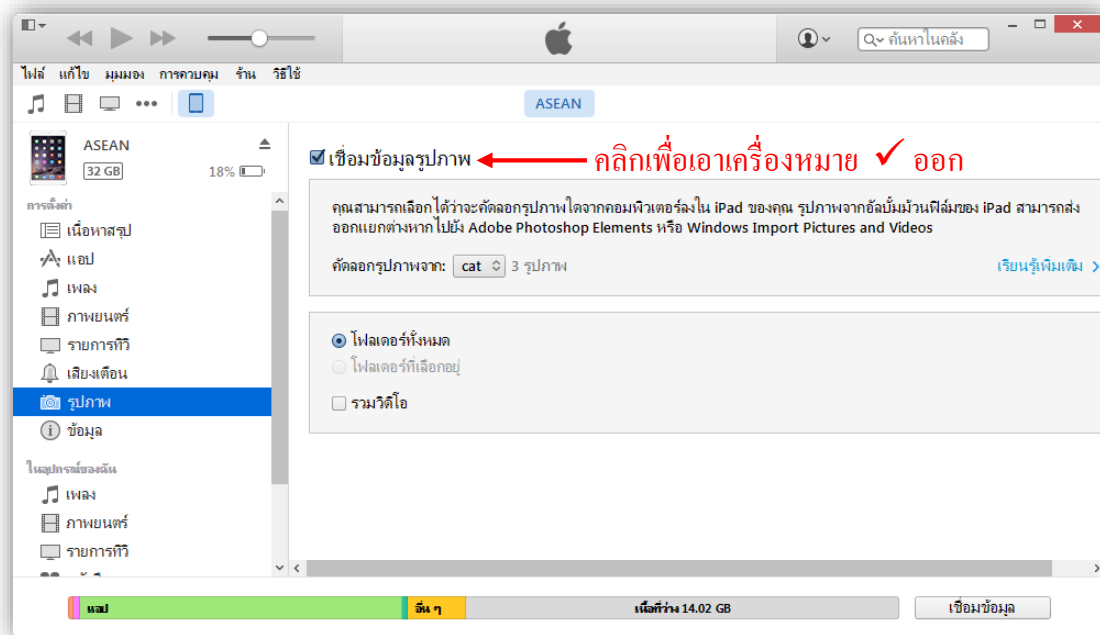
ค้นหาในคลัง

ไฟล์ แก้ไข มุมมอง การควบคุม ร้าน วิธีใช้

ASEAN

ASEAN
32 GB 18%

การตั้งค่า
เนื้อหาสรุป
แอป
เพลง
ภาพยนตร์
รายการทีวี
เสียงเตือน
รูปภาพ
ข้อมูล

ในอุปกรณ์ของฉัน
เพลง
ภาพยนตร์
รายการทีวี

☑ เชื่อมข้อมูลรูปภาพ คลิกเพื่อเอาเครื่องหมาย ✓ ออก

คุณสามารถเลือกได้ว่าจะคัดลอกรูปภาพใดจากคอมพิวเตอร์ลงใน iPad ของคุณ รูปภาพจากอัลบั้มม้วนฟิล์มของ iPad สามารถส่งออกแยกต่างหากไปยัง Adobe Photoshop Elements หรือ Windows Import Pictures and Videos

คัดลอกรูปภาพจาก: cat 3 รูปภาพ

เรียนรู้เพิ่มเติม

โฟลเดอร์ทั้งหมด
โฟลเดอร์ที่เลือกอยู่
รวมวิดีโอ

แอป อื่น ๆ เนื้อที่ว่าง 14.02 GB

เชื่อมข้อมูล